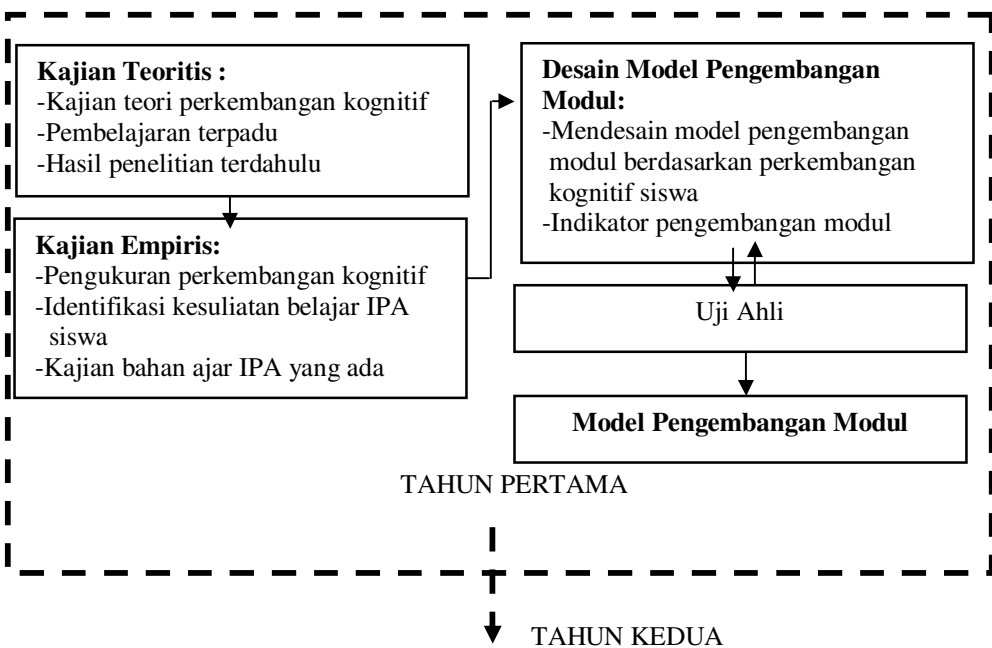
**Kajian Teoritis :**
-Kajian teori perkembangan kognitif
-Pembelajaran terpadu
-Hasil penelitian terdahulu

**Kajian Empiris:**
-Pengukuran perkembangan kognitif
-Identifikasi kesuliatan belajar IPA siswa
-Kajian bahan ajar IPA yang ada

**Desain Model Pengembangan Modul:**
-Mendesain model pengembangan modul berdasarkan perkembangan kognitif siswa
-Indikator pengembangan modul

Uji Ahli

**Model Pengembangan Modul**

TAHUN PERTAMA

TAHUN KEDUA